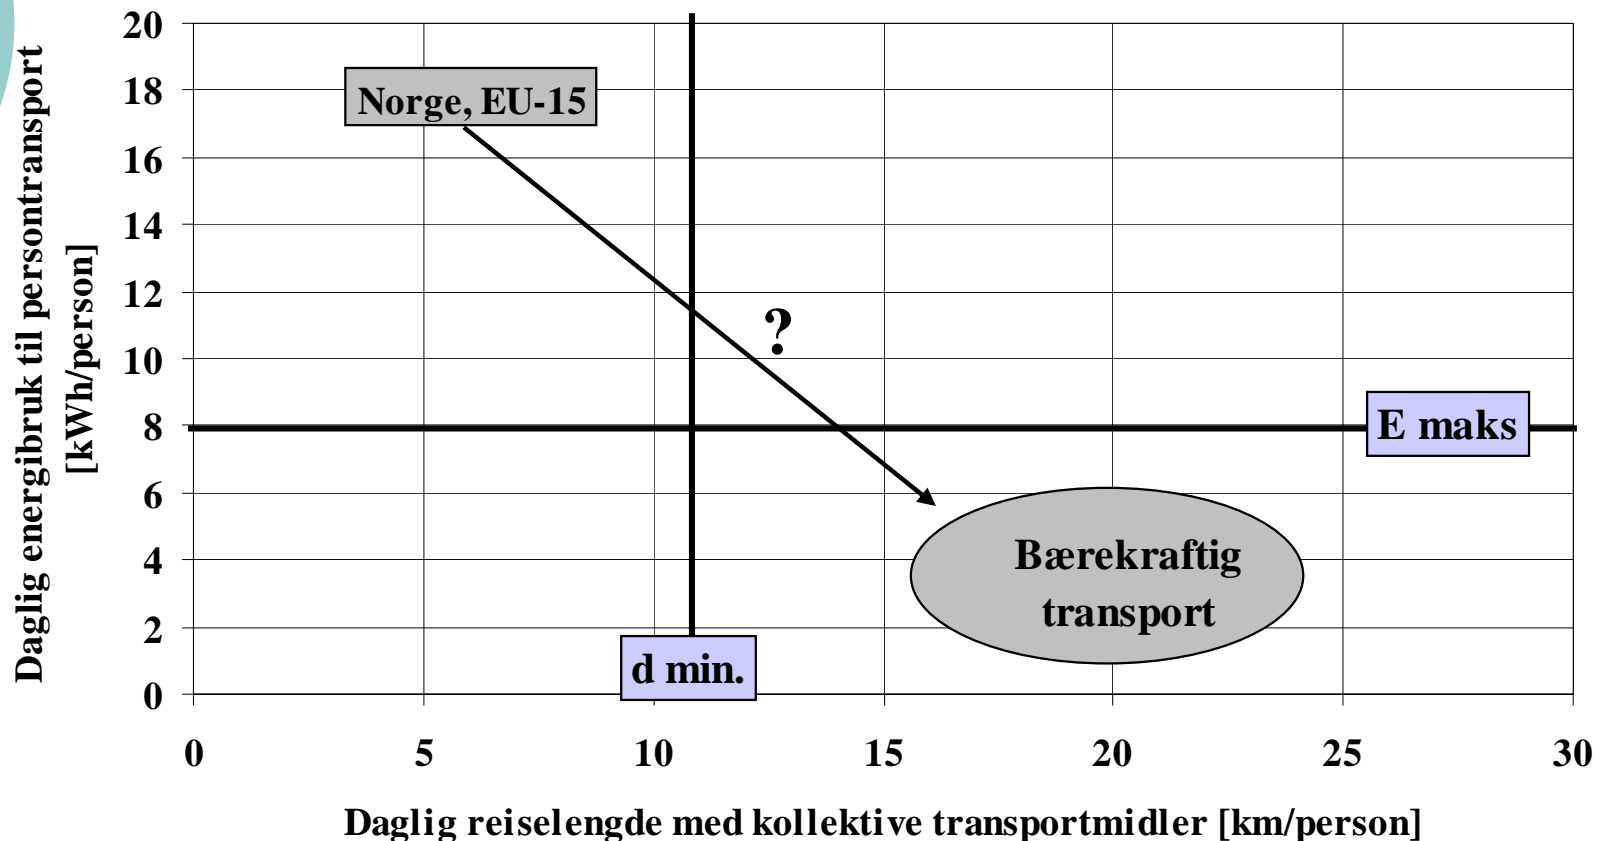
Daglig energibruk til persontransport [kWh/person]

20
18
16
14
12
10
8
6
4
2
0

Norge, EU-15

?

E maks

Bærekraftig transport

d min.

0
5
10
15
20
25
30

Daglig reiselengde med kollektive transportmidler [km/person]